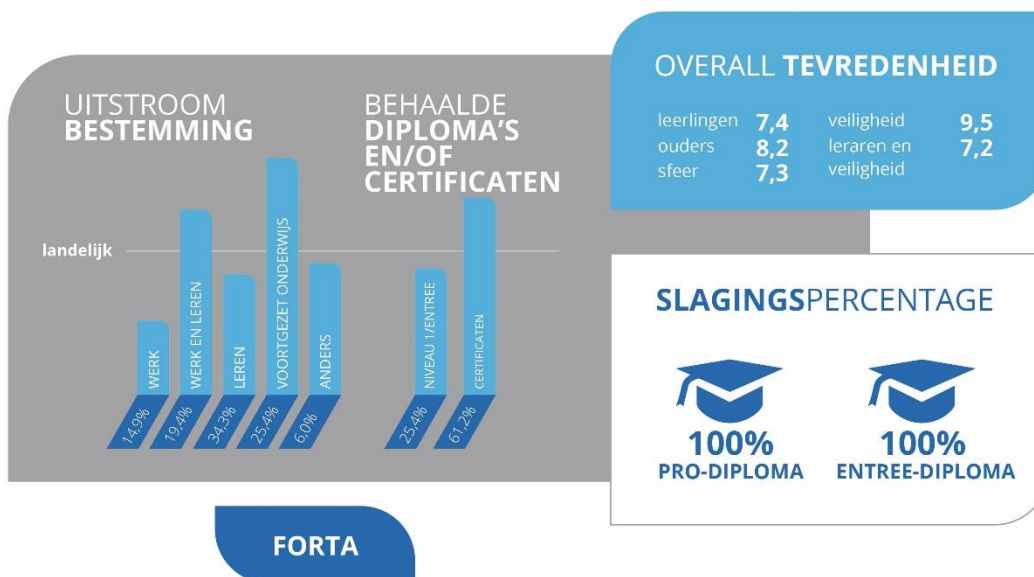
UITSTROOM
BESTEMMING

BEHAALDE
DIPLOMA'S
EN/OF
CERTIFICATEN

landelijk

WERK
WERK EN LEREN
LEREN
VOORTGEZET ONDERWIJS
ANDERS

14,9%
19,4%
34,3%
25,4%
6,0%

NIVEAU 1/ENTREE
CERTIFICATEN

25,4%
61,2%

OVERALL TEVREDENHEID

leerlingen 7,4
ouders 8,2
sfeer 7,3
veiligheid 9,5
leraren en veiligheid 7,2

SLAGINGSPERCENTAGE

100%
PRO-DIPLOMA

100%
ENTREE-DIPLOMA

FORTA